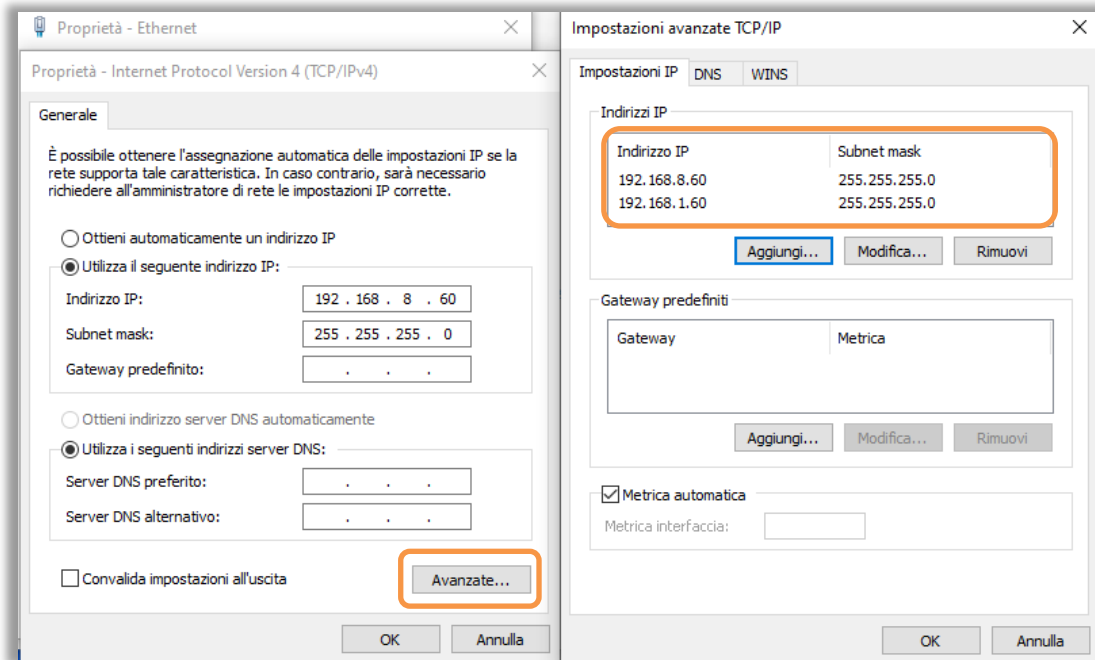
Proprietà - Ethernet

Proprietà - Internet Protocol Version 4 (TCP/IPv4)

Generale

È possibile ottenere l'assegnazione automatica delle impostazioni IP se la rete supporta tale caratteristica. In caso contrario, sarà necessario richiedere all'amministratore di rete le impostazioni IP corrette.

Ottieni automaticamente un indirizzo IP

Utilizza il seguente indirizzo IP:

Indirizzo IP: 192 . 168 . 8 . 60

Subnet mask: 255 . 255 . 255 . 0

Gateway predefinito: . . .

Ottieni indirizzo server DNS automaticamente

Utilizza i seguenti indirizzi server DNS:

Server DNS preferito: . . .

Server DNS alternativo: . . .

Convalida impostazioni all'uscita

Avanzate...

OK

Annulla

Impostazioni avanzate TCP/IP

Impostazioni IP | DNS | WINS

Indirizzi IP

| Indirizzo IP | Subnet mask |
|---|---|
| 192.168.8.60 | 255.255.255.0 |
| 192.168.1.60 | 255.255.255.0 |

Aggiungi... Modifica... Rimuovi

Gateway predefiniti

| Gateway | Metrica |
|---|---|

Aggiungi... Modifica... Rimuovi

Metrica automatica

Metrica interfaccia:

OK

Annulla